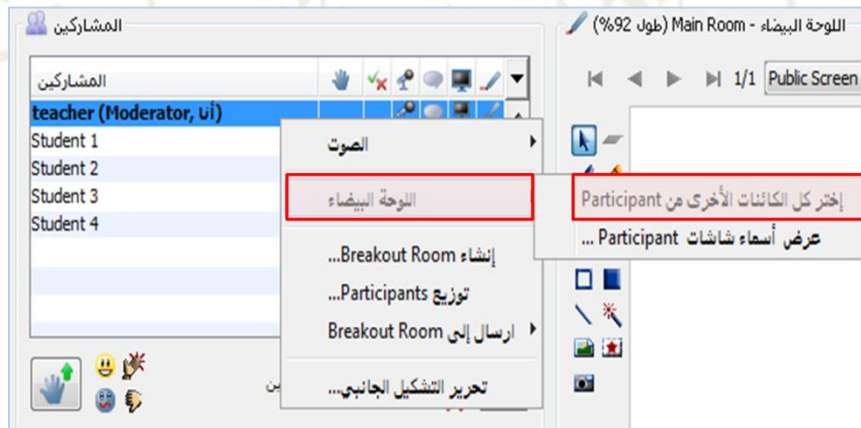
المشاركين

اللوحة البيضاء - Main Room (طول 92%)

المشاركين

teacher (Moderator, أنا)
Student 1
Student 2
Student 3
Student 4

1/1 Public Screen

الصوت
اللوحة البيضاء
إنشاء Breakout Room...
توزيع Participants...
ارسال إلى Breakout Room
تحرير التشكيل الجانبي...

إختر كل الكائنات الأخرى من Participant
عرض أسماء شاشات Participant ...